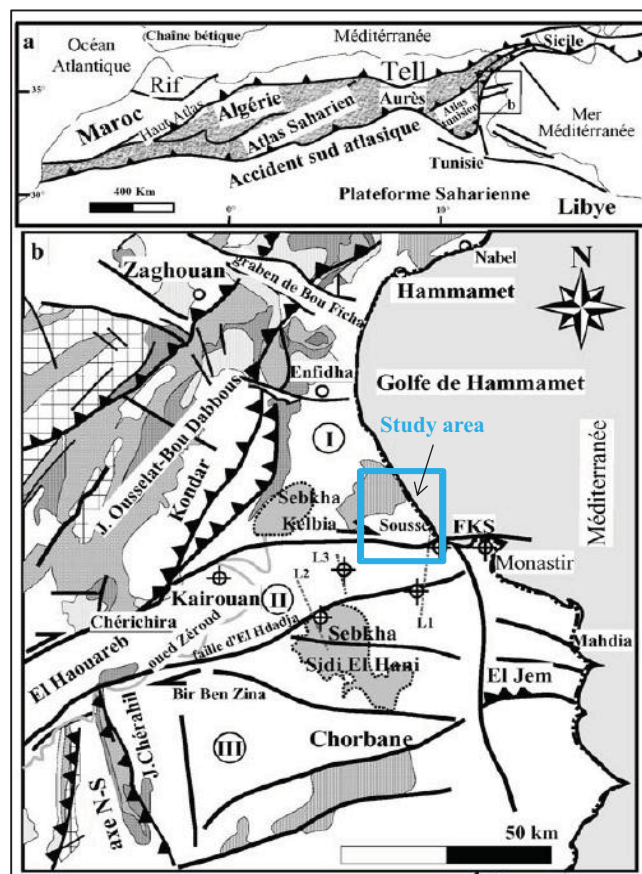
a
Chaîne bétique
Méditérranée
Océan Atlantique
Rif
Tell
Sicile
35°
Maroc
Algérie
Haut Atlas
Atlas Saharien
Aurès
Atlas tunisien
b
Mer Méditérranée
Accident sud atlasique
Tunisie
30°
400 Km
Plateforme Saharienne
0°
10°
Libye

b
Zaghouan
graben de Bou Ficha
Nabel
Hammamet
N
Enfidha
Golfe de Hammamet
J. Ousselat-Bou Dabbous
Kondar
I
Study area
Sebkha Kelbia
Sousse
FKS
Méditerranée
Monastir
L3
L2
L1
Kairouan
II
Chérichira
El Haouareb
oued Zéroud
faille d'El Hdadja
Sebkha Sidi El Hani
Mahdia
Bir Ben Zina
El Jem
J. Chérahil
III
Chorbane
axe N-S
50 km